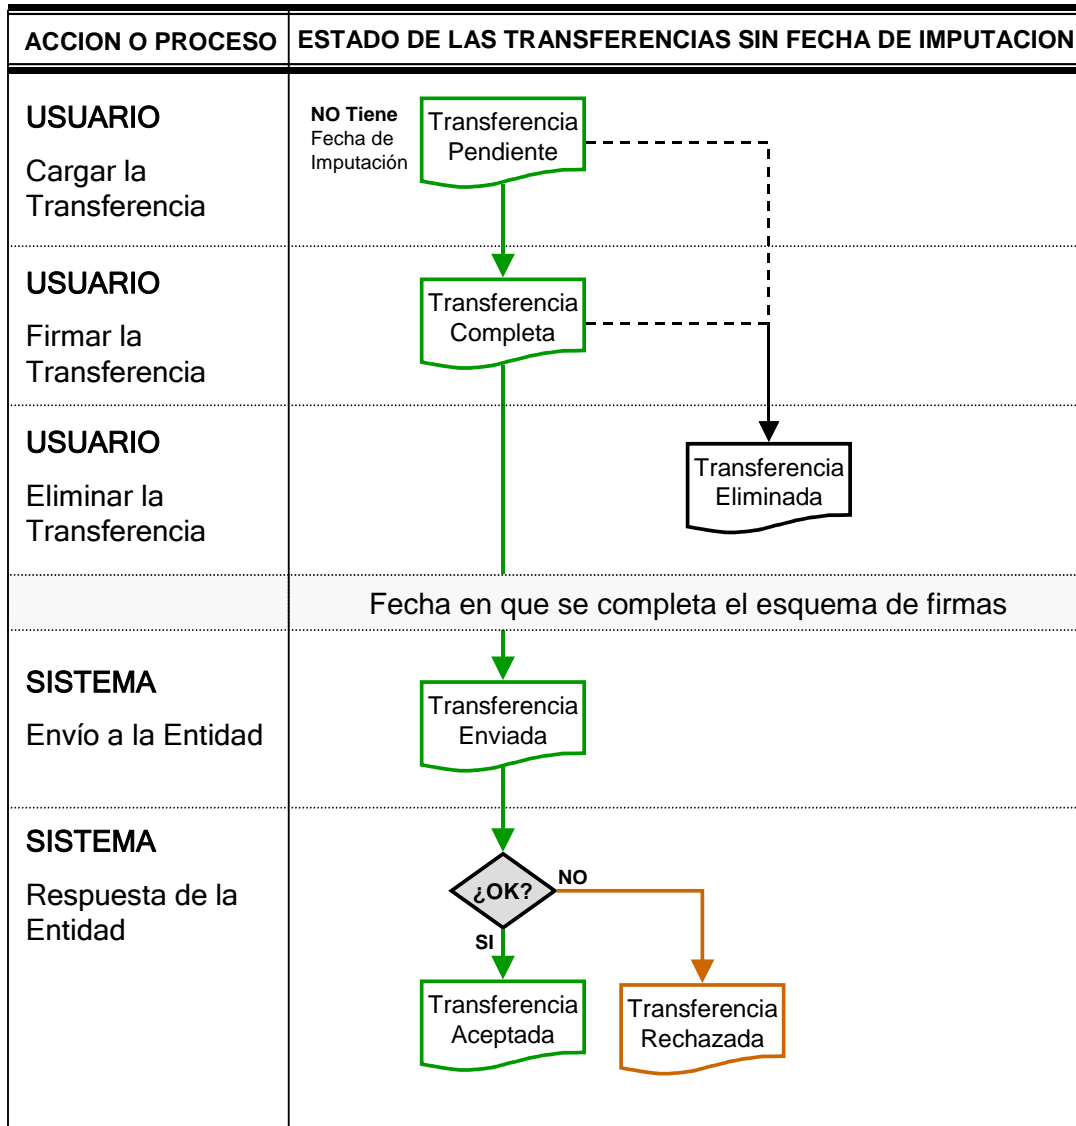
| ACCION O PROCESO | ESTADO DE LAS TRANSFERENCIAS SIN FECHA DE IMPUTACION |
|---|---|
| USUARIO Cargar la Transferencia | NO Tiene Fecha de Imputación Transferencia Pendiente |
| USUARIO Firmar la Transferencia | Transferencia Completa |
| USUARIO Eliminar la Transferencia | Transferencia Eliminada |
| | Fecha en que se completa el esquema de firmas |
| SISTEMA Envío a la Entidad | Transferencia Enviada |
| SISTEMA Respuesta de la Entidad | ¿OK? NO SI Transferencia Aceptada Transferencia Rechazada |